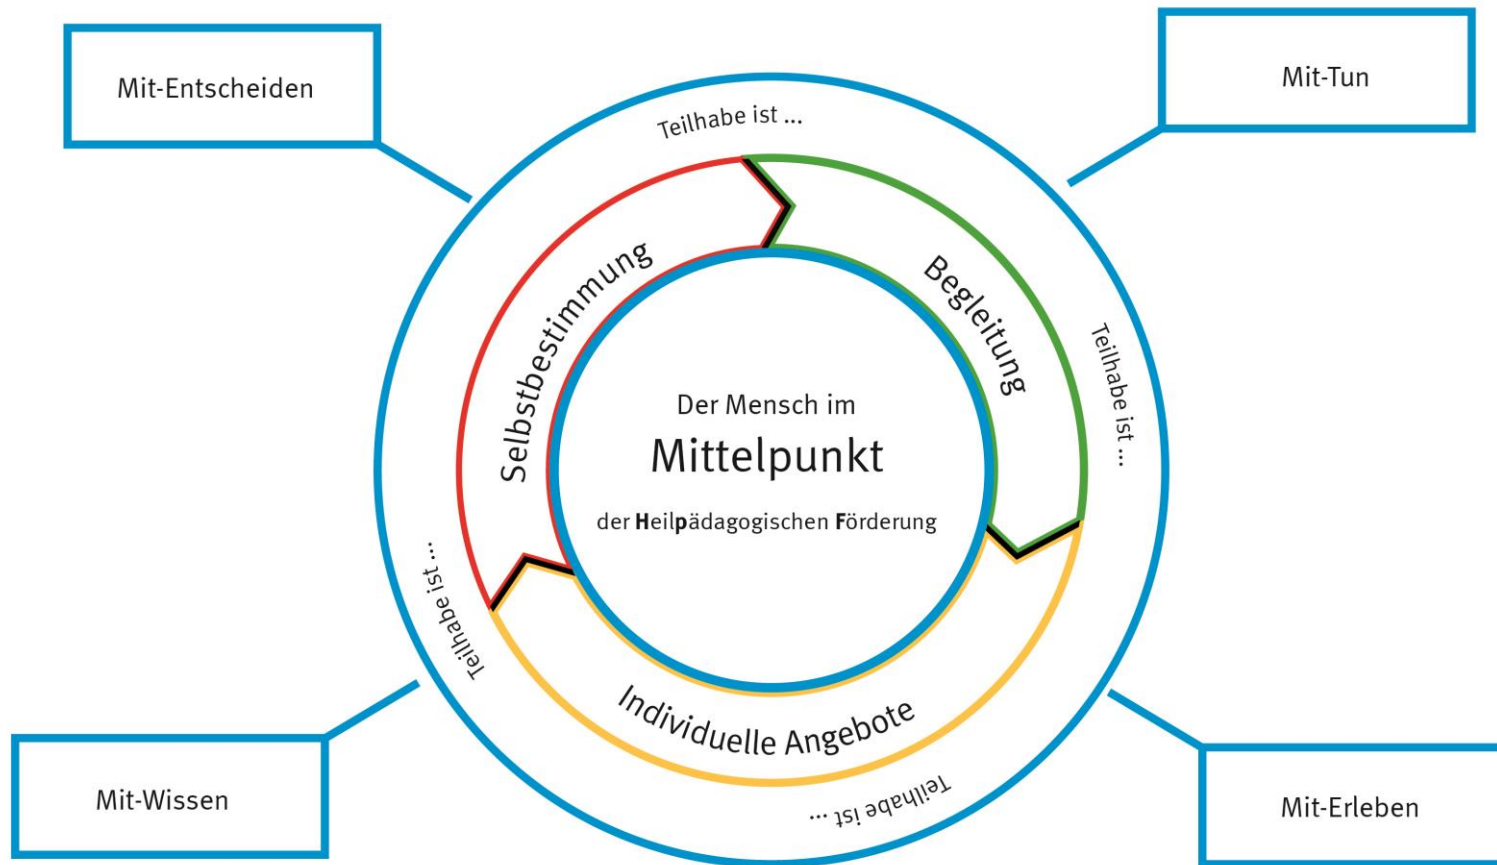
Mit-Entscheiden

Mit-Tun

Teilhabe ist ...

Selbstbestimmung

Begleitung

Teilhabe ist ...

Der Mensch im

Mittelpunkt

der Heilpädagogischen Förderung

Teilhabe ist ...

Individuelle Angebote

Teilhabe ist ...

Mit-Wissen

Mit-Erleben